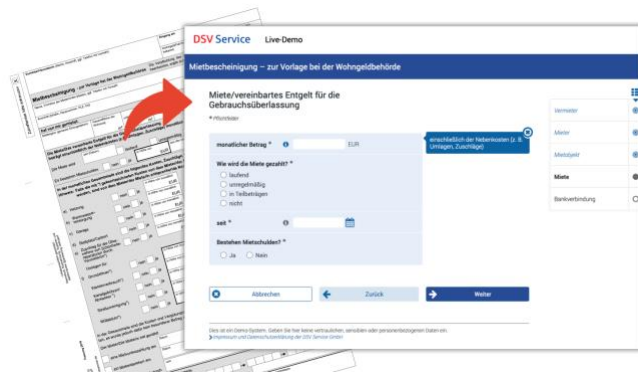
DSV Service Live-Demo

Mietbescheinigung – zur Vorlage bei der Wohngeldbehörde

Miete/vereinbartes Entgelt für die Gebrauchsüberlassung

* Pflichtfelder

monatlicher Betrag * EUR

einschließlich der Nebenkosten (z. B. Umlagen, Zuschläge)

Wie wird die Miete gezahlt? *

laufend

unregelmäßig

in Teilbeträgen

nicht

seit *

Bestehen Mietschulden? *

Ja

Nein

Abbrechen

Zurück

Weiter

Vermieter

Mieter

Mietobjekt

Miete

Bankverbindung

Dies ist ein Demo-System. Geben Sie hier keine vertraulichen, sensiblen oder personenbezogenen Daten ein.

Impressum und Datenschutzerklärung der DSV Service GmbH

Mietbescheinigung